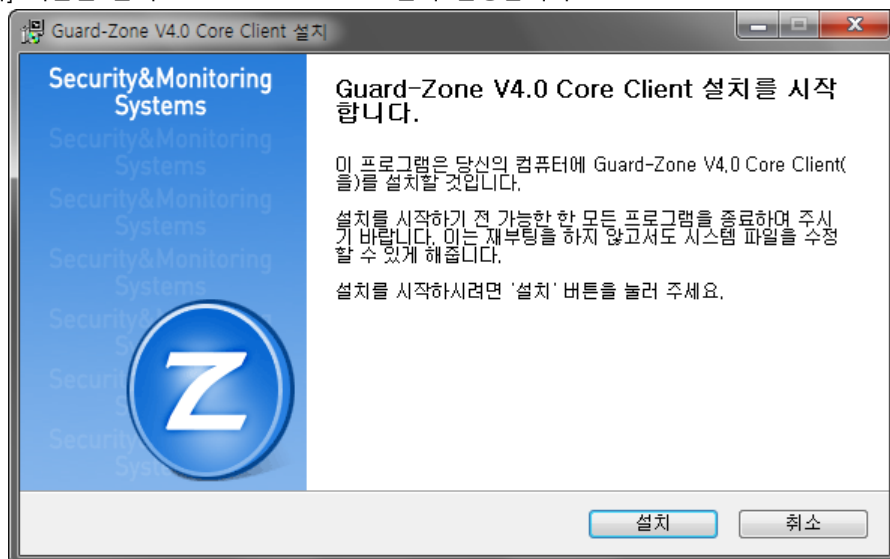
Guard-Zone V4.0 Core Client 설치

Security&Monitoring Systems

Guard-Zone V4.0 Core Client 설치를 시작합니다.

이 프로그램은 당신의 컴퓨터에 Guard-Zone V4.0 Core Client(을)를 설치할 것입니다.

설치를 시작하기 전 가능한 한 모든 프로그램을 종료하여 주시기 바랍니다. 이는 재부팅을 하지 않고서도 시스템 파일을 수정할 수 있게 해줍니다.

설치를 시작하시려면 '설치' 버튼을 눌러 주세요.

설치
취소